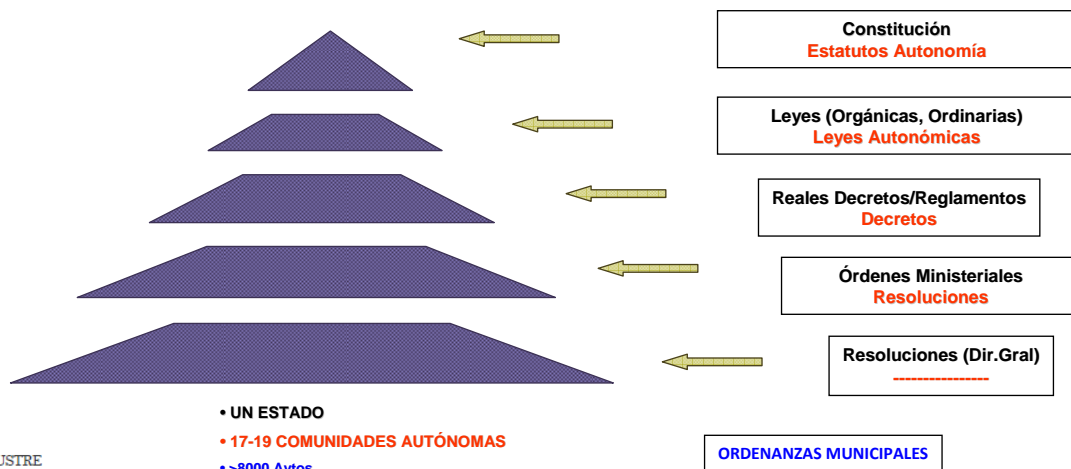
Constitución
Estatutos Autonomía

Leyes (Orgánicas, Ordinarias)
Leyes Autonómicas

Reales Decretos/Reglamentos
Decretos

Órdenes Ministeriales
Resoluciones

Resoluciones (Dir.Gral)
----------------

• UN ESTADO
• 17-19 COMUNIDADES AUTÓNOMAS
• >8000 Aytos

ORDENANZAS MUNICIPALES

USTRE